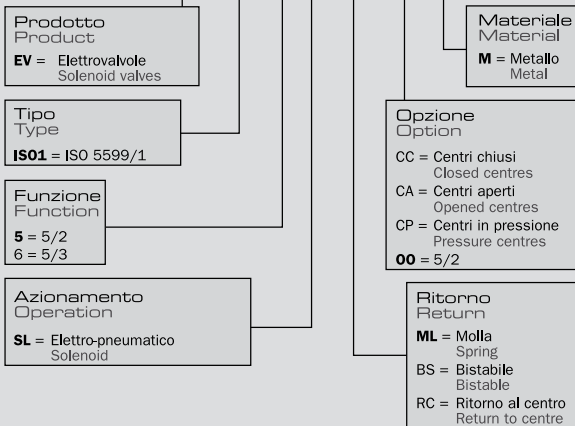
Prodotto
Product
**EV** = Elettrovalvole
Solenoid valves

Tipo
Type
**IS01** = ISO 5599/1

Funzione
Function
**5** = 5/2
6 = 5/3

Azionamento
Operation
**SL** = Elettro-pneumatico
Solenoid

Materiale
Material
**M** = Metallo
Metal

Opzione
Option
CC = Centri chiusi
Closed centres
CA = Centri aperti
Opened centres
CP = Centri in pressione
Pressure centres
**00** = 5/2

Ritorno
Return
**ML** = Molla
Spring
BS = Bistabile
Bistable
RC = Ritorno al centro
Return to centre